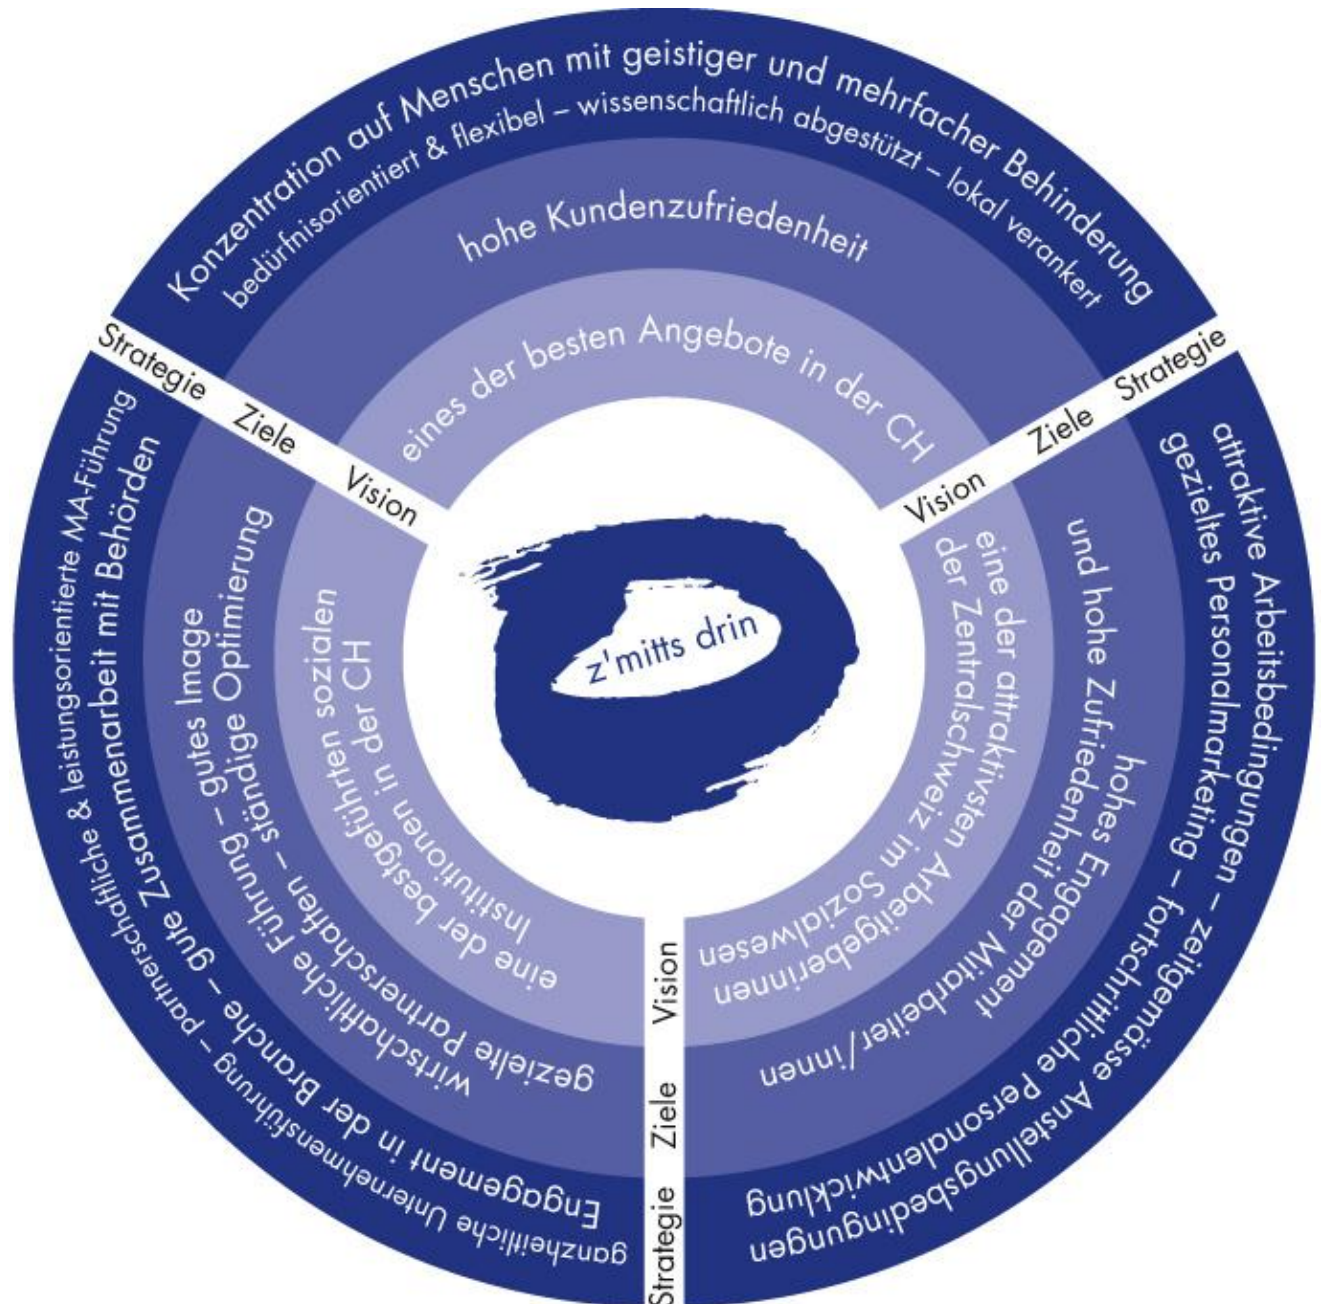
Konzentration auf Menschen mit geistiger und mehrfacher Behinderung
bedürfnisorientiert & flexibel – wissenschaftlich abgestützt – lokal verankert

hohe Kundenzufriedenheit

eines der besten Angebote in der CH

Strategie Ziele Vision

Strategie Ziele Vision

attraktive Arbeitsbedingungen – zeitgemässe Anstellungsbedingungen
gezieltes Personalmarketing – fortschrittliche Personalentwicklung

hohes Engagement und hohe Zufriedenheit der Mitarbeiter/innen

eine der attraktivsten Arbeitgeberinnen der Zentralschweiz im Sozialwesen

z'mitts drin

Vision Ziele Strategie

Zusammenarbeit mit Behörden
ganzheitliche Unternehmensführung – partnerschaftliche & leistungsorientierte MA-Führung

Engagement in der Branche – gute Zusammenarbeit mit Behörden

gezielte Partnerschaften – ständige Optimierung
wirtschaftliche Führung – gutes Image

eine der bestgeführten sozialen Institutionen in der CH